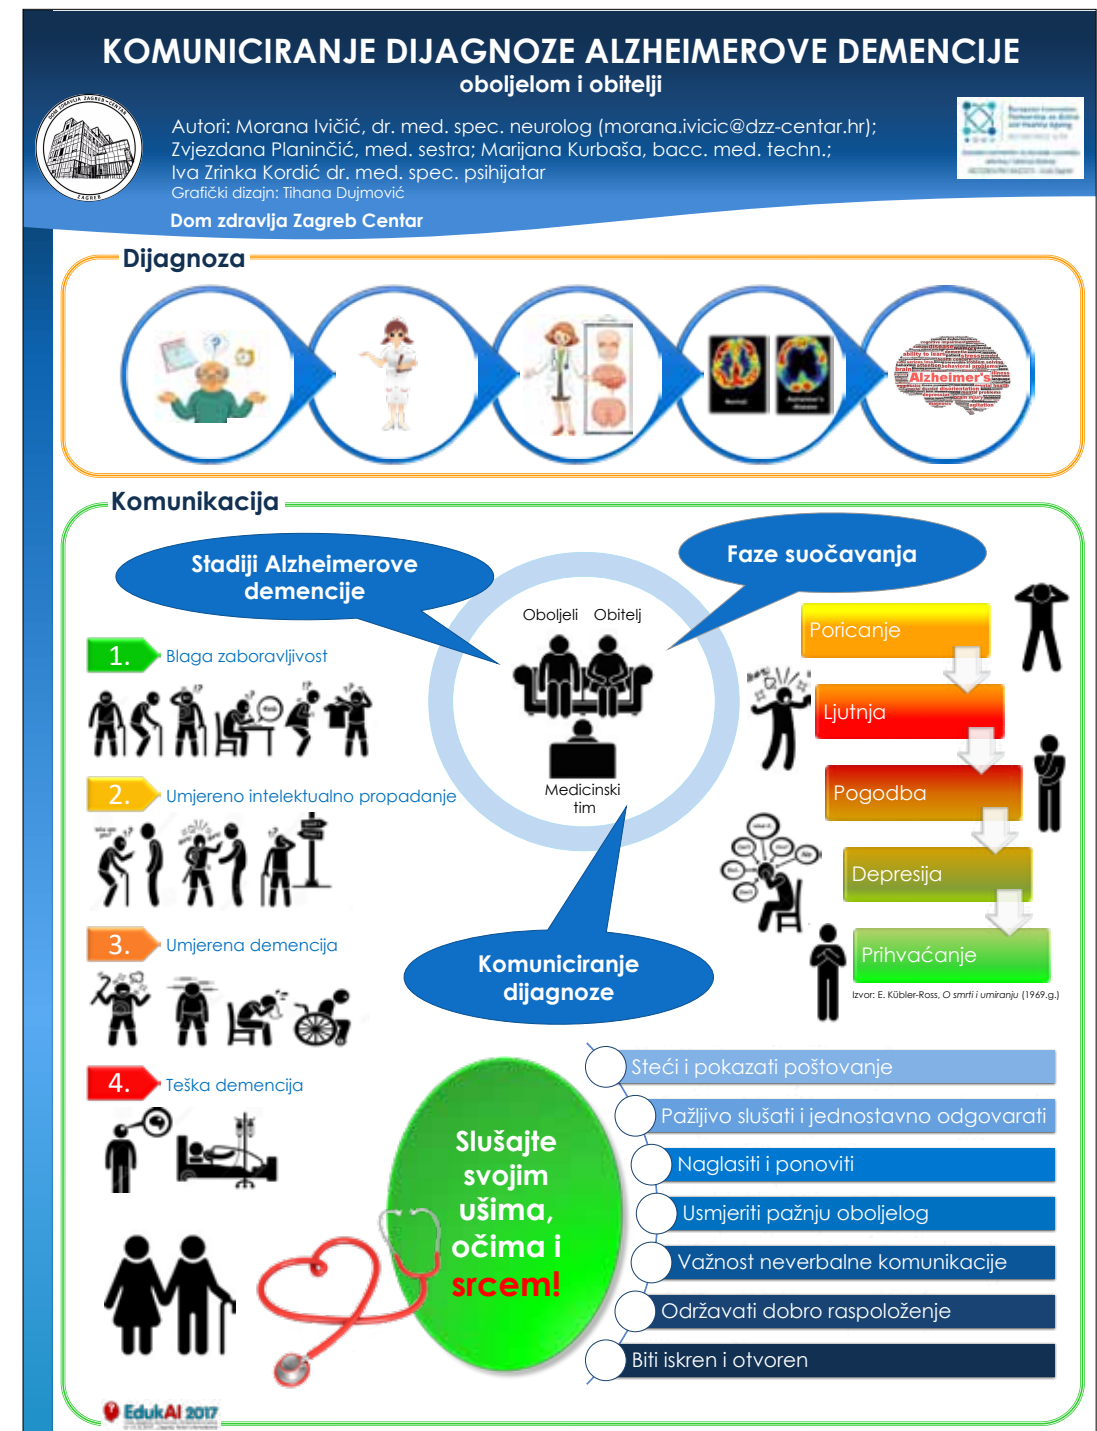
KOMUNICIRANJE DIJAGNOZE ALZHEIMEROVE DEMENCIJE
oboljelom i obitelji

Autori: Morana Ivičić, dr. med. spec. neurolog (morana.ivicic@dzz-centar.hr); Zvjezdana Planinčić, med. sestra; Marijana Kurbaša, bacc. med. techn.; Iva Zrinka Kordić dr. med. spec. psihijatar
Grafički dizajn: Tihana Dujmović

Dom zdravlja Zagreb Centar

Dijagnoza

Alzheimer's

Komunikacija

Stadiji Alzheimerove demencije

Faze suočavanja

Oboljeli Obitelj

Medicinski tim

1. Blaga zaboravljivost

2. Umjereno intelektualno propadanje

3. Umjerena demencija

4. Teška demencija

Poricanje

Ljutnja

Pogodba

Depresija

Prihvaćanje

Izvor: E. Kübler-Ross, O smrti i umiranju (1969.g.)

Komuniciranje dijagnoze

Slušajte svojim ušima, očima i srcem!

Steći i pokazati poštovanje

Pažljivo slušati i jednostavno odgovarati

Naglasiti i ponoviti

Usmjeriti pažnju oboljelog

Važnost neverbalne komunikacije

Održavati dobro raspoloženje

Biti iskren i otvoren

EdukAl 2017